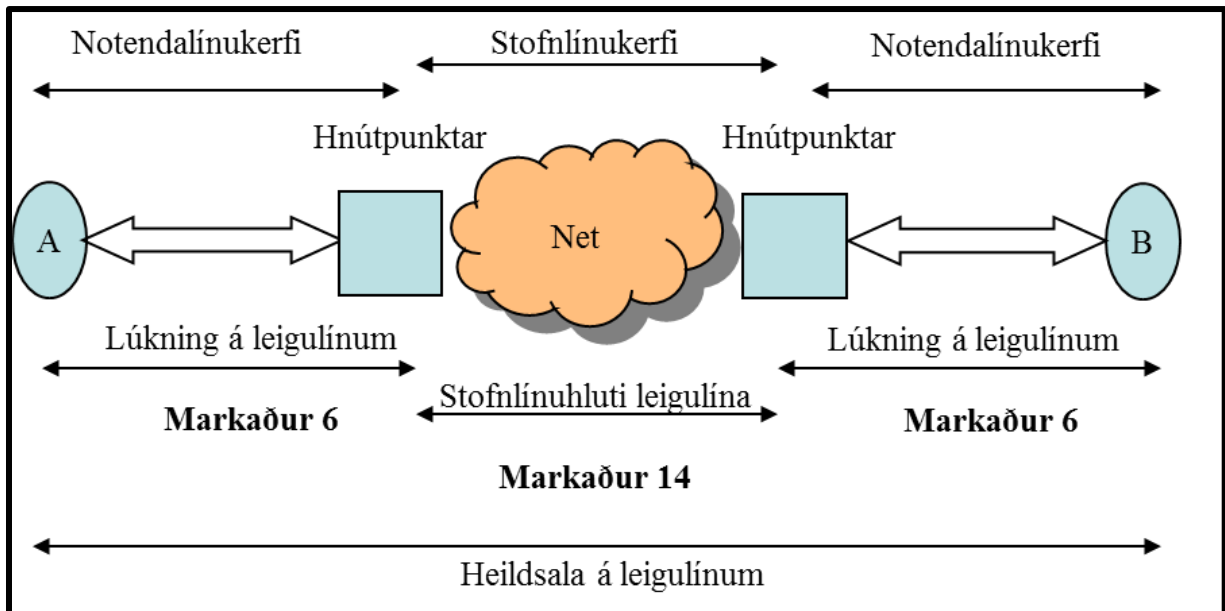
Notendalínukerfi

Stofnlínukerfi

Notendalínukerfi

Hnútpunktar

Hnútpunktar

A

Net

B

Lúkning á leigulínum

Lúkning á leigulínum

Stofnlínuhluti leigulína

**Markaður 6**

**Markaður 6**

**Markaður 14**

Heildsala á leigulínum